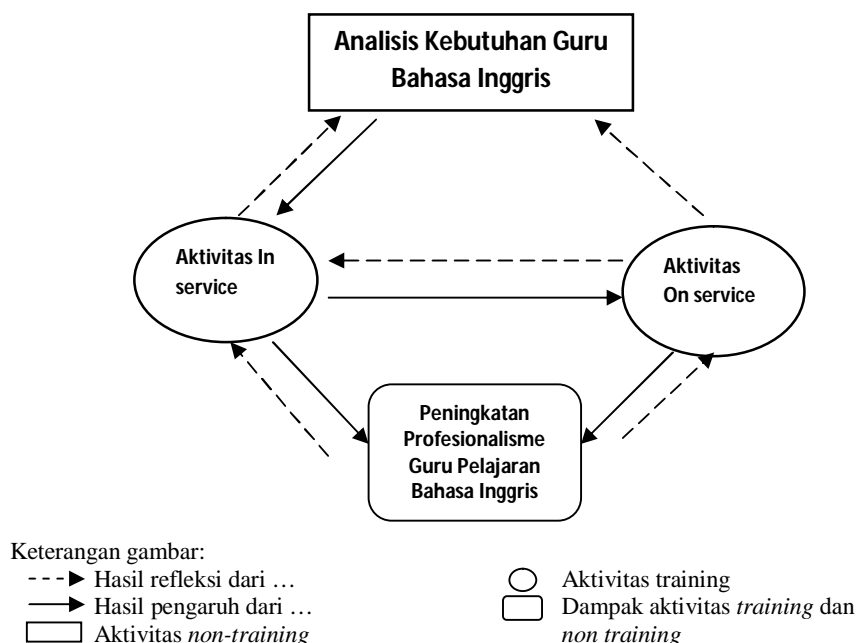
Analisis Kebutuhan Guru Bahasa Inggris

Aktivitas In service

Aktivitas On service

Peningkatan Profesionalisme Guru Pelajaran Bahasa Inggris

Keterangan gambar:
Hasil refleksi dari …
Hasil pengaruh dari …
Aktivitas *non-training*
Aktivitas training
Dampak aktivitas *training* dan *non training*